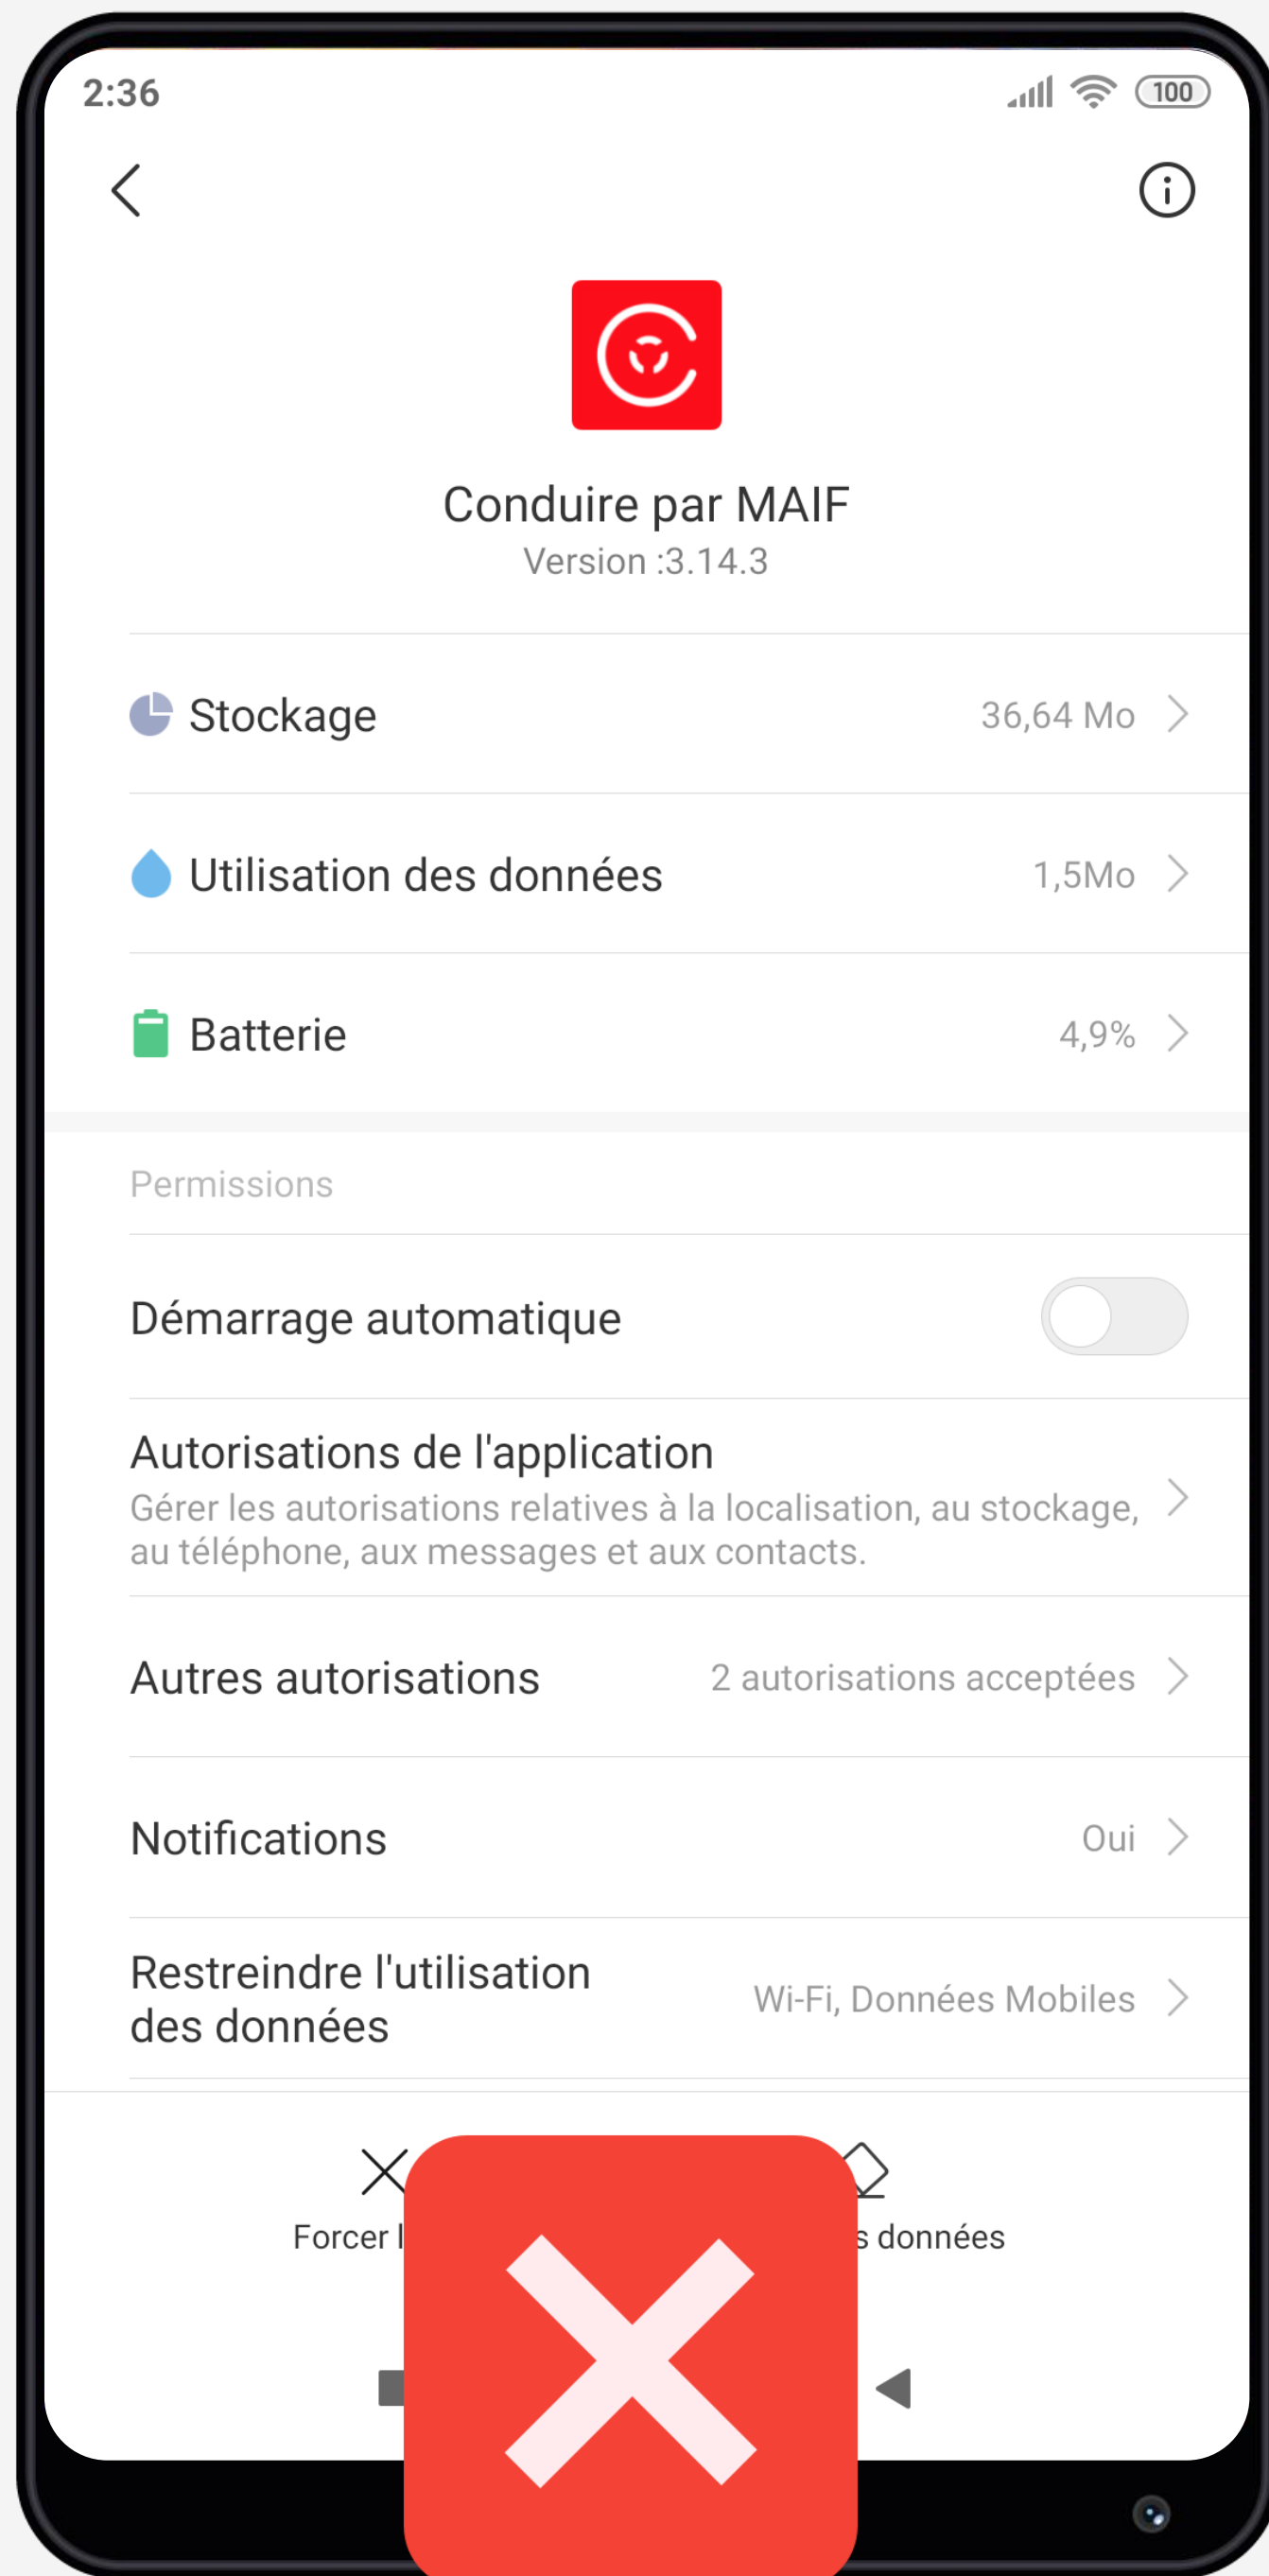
2:36 100

Conduire par MAIF
Version :3.14.3

Stockage 36,64 Mo

Utilisation des données 1,5Mo

Batterie 4,9%

Permissions

Démarrage automatique

Autorisations de l'application
Gérer les autorisations relatives à la localisation, au stockage, au téléphone, aux messages et aux contacts.

Autres autorisations 2 autorisations acceptées

Notifications Oui

Restreindre l'utilisation des données Wi-Fi, Données Mobiles

Forcer l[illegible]

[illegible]s données